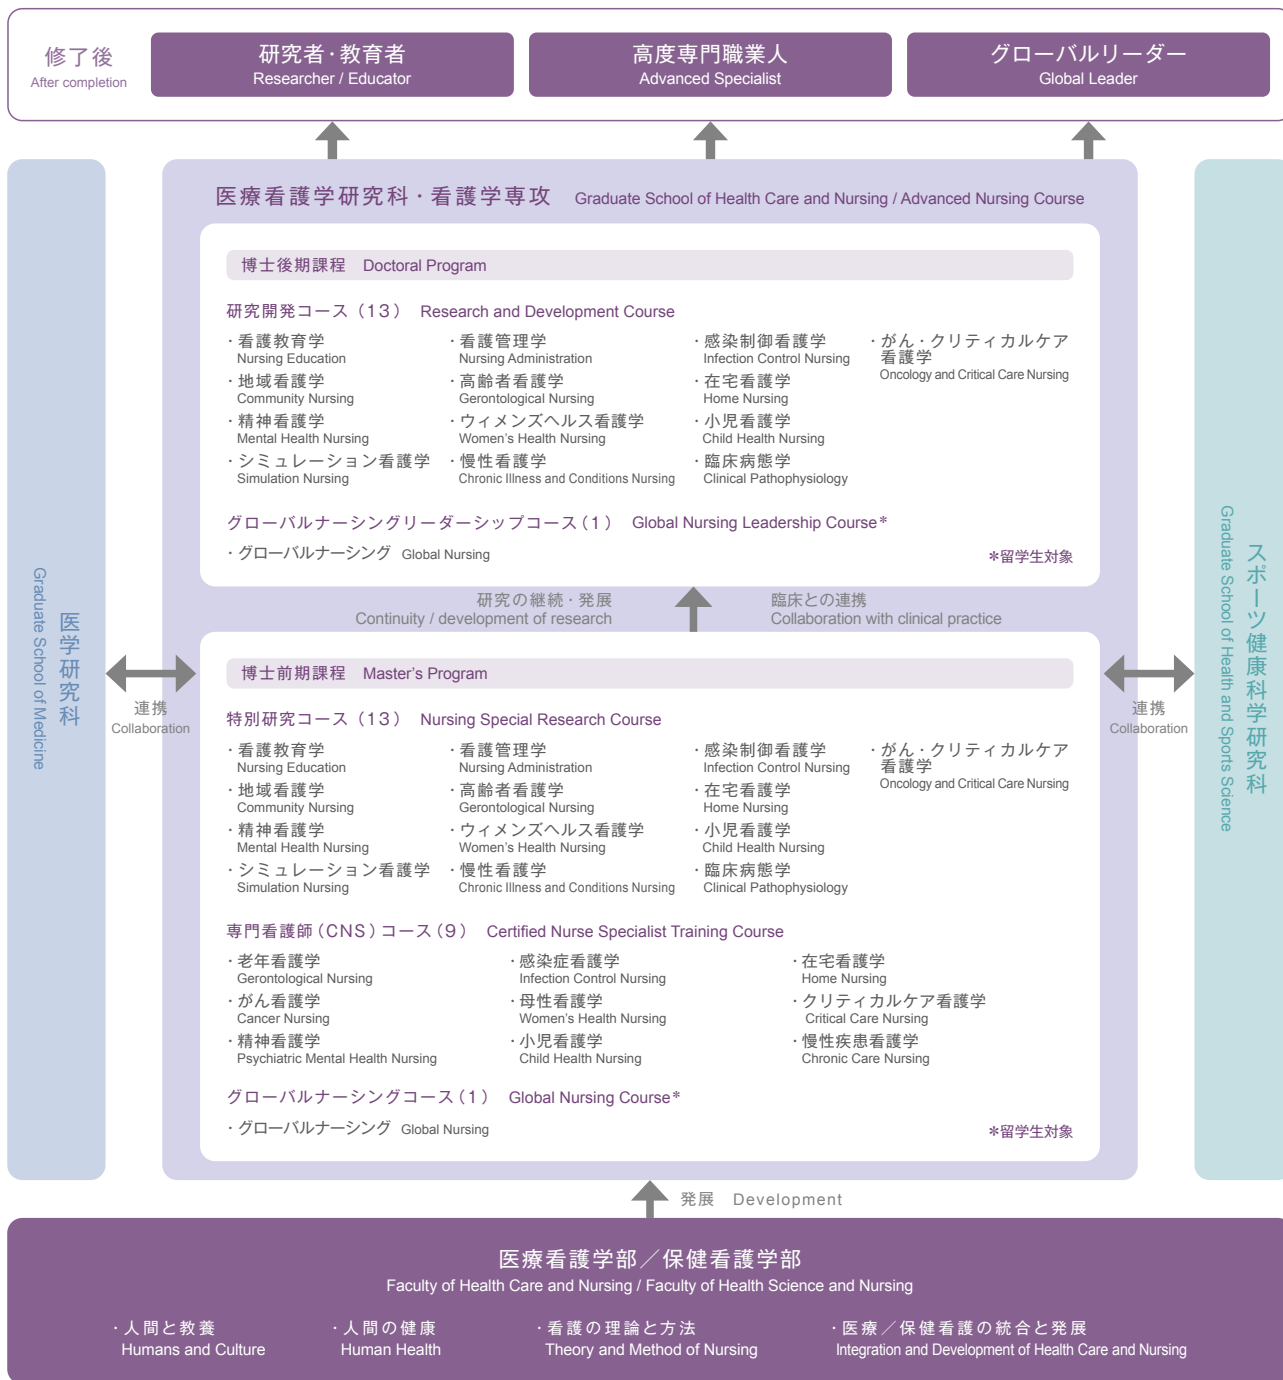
修了後
After completion

研究者・教育者
Researcher / Educator

高度専門職業人
Advanced Specialist

グローバルリーダー
Global Leader

医学研究科
Graduate School of Medicine

連携
Collaboration

医療看護学研究科・看護学専攻 Graduate School of Health Care and Nursing / Advanced Nursing Course

博士後期課程 Doctoral Program

研究開発コース（13） Research and Development Course

・看護教育学
Nursing Education
・地域看護学
Community Nursing
・精神看護学
Mental Health Nursing
・シミュレーション看護学
Simulation Nursing

・看護管理学
Nursing Administration
・高齢者看護学
Gerontological Nursing
・ウィメンズヘルス看護学
Women's Health Nursing
・慢性看護学
Chronic Illness and Conditions Nursing

・感染制御看護学
Infection Control Nursing
・在宅看護学
Home Nursing
・小児看護学
Child Health Nursing
・臨床病態学
Clinical Pathophysiology

・がん・クリティカルケア看護学
Oncology and Critical Care Nursing

グローバルナーシングリーダーシップコース（1） Global Nursing Leadership Course＊

・グローバルナーシング Global Nursing

＊留学生対象

研究の継続・発展
Continuity / development of research

臨床との連携
Collaboration with clinical practice

博士前期課程 Master's Program

特別研究コース（13） Nursing Special Research Course

・看護教育学
Nursing Education
・地域看護学
Community Nursing
・精神看護学
Mental Health Nursing
・シミュレーション看護学
Simulation Nursing

・看護管理学
Nursing Administration
・高齢者看護学
Gerontological Nursing
・ウィメンズヘルス看護学
Women's Health Nursing
・慢性看護学
Chronic Illness and Conditions Nursing

・感染制御看護学
Infection Control Nursing
・在宅看護学
Home Nursing
・小児看護学
Child Health Nursing
・臨床病態学
Clinical Pathophysiology

・がん・クリティカルケア看護学
Oncology and Critical Care Nursing

専門看護師（CNS）コース（9） Certified Nurse Specialist Training Course

・老年看護学
Gerontological Nursing
・がん看護学
Cancer Nursing
・精神看護学
Psychiatric Mental Health Nursing

・感染症看護学
Infection Control Nursing
・母性看護学
Women's Health Nursing
・小児看護学
Child Health Nursing

・在宅看護学
Home Nursing
・クリティカルケア看護学
Critical Care Nursing
・慢性疾患看護学
Chronic Care Nursing

グローバルナーシングコース（1） Global Nursing Course＊

・グローバルナーシング Global Nursing

＊留学生対象

連携
Collaboration

スポーツ健康科学研究科
Graduate School of Health and Sports Science

発展 Development

医療看護学部／保健看護学部
Faculty of Health Care and Nursing / Faculty of Health Science and Nursing

・人間と教養
Humans and Culture
・人間の健康
Human Health
・看護の理論と方法
Theory and Method of Nursing
・医療／保健看護の統合と発展
Integration and Development of Health Care and Nursing